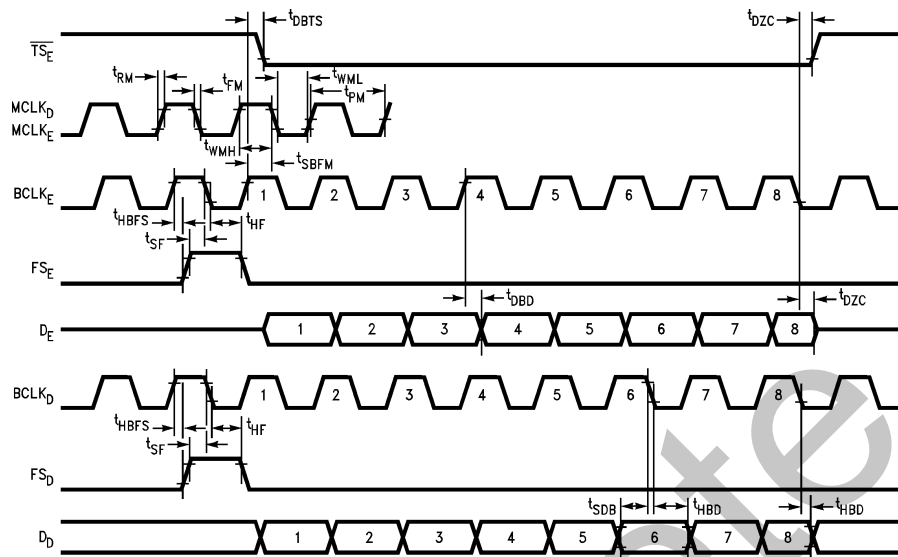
$t_{DBTS}$
$t_{DZC}$
$\overline{TS_E}$
$t_{RM}$
$t_{FM}$
$t_{WML}$
$t_{PM}$
$MCLK_D$
$MCLK_E$
$t_{WMH}$
$t_{SBFM}$
$BCLK_E$
1 2 3 4 5 6 7 8
$t_{HBFS}$
$t_{HF}$
$t_{SF}$
$FS_E$
$t_{DBD}$
$t_{DZC}$
$D_E$
1 2 3 4 5 6 7 8
$BCLK_D$
1 2 3 4 5 6 7 8
$t_{HBFS}$
$t_{HF}$
$t_{SF}$
$FS_D$
$t_{SDB}$
$t_{HBD}$
$t_{HBD}$
$D_D$
1 2 3 4 5 6 7 8